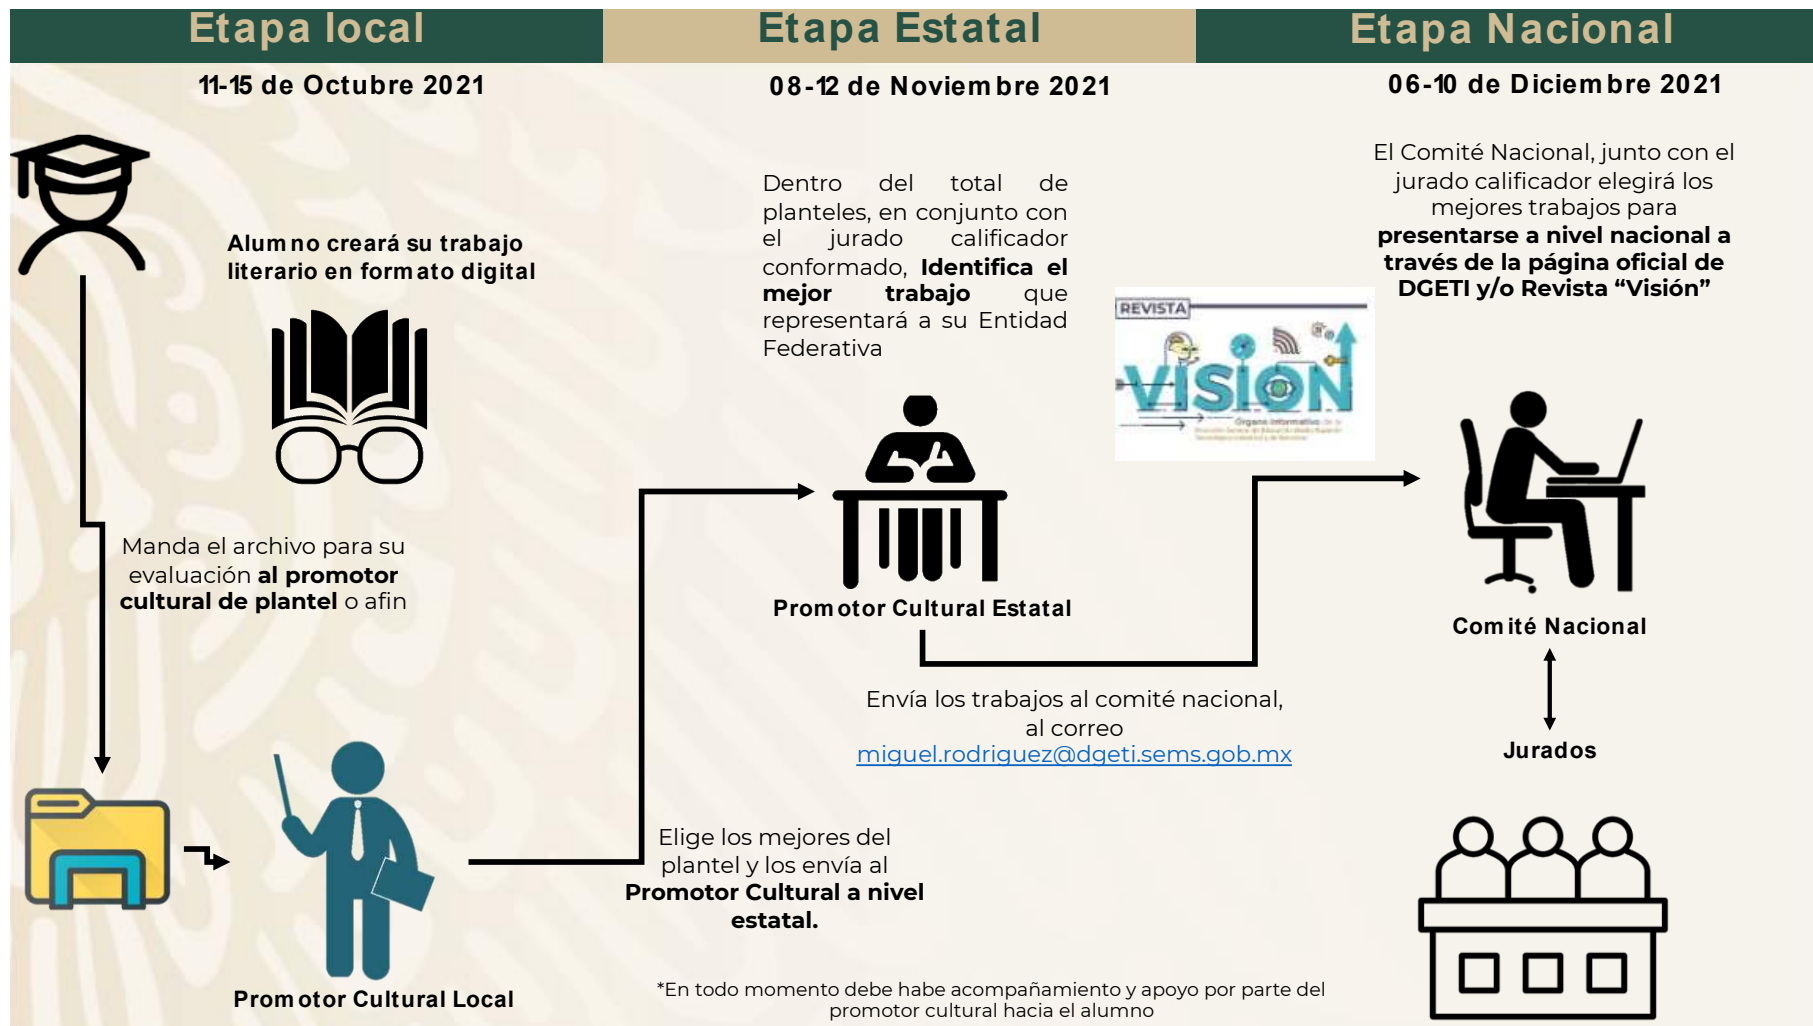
Etapa local

Etapa Estatal

Etapa Nacional

11-15 de Octubre 2021

08-12 de Noviembre 2021

06-10 de Diciembre 2021

Alumno creará su trabajo literario en formato digital

Manda el archivo para su evaluación al promotor cultural de plantel o afin

Promotor Cultural Local

Elige los mejores del plantel y los envía al Promotor Cultural a nivel estatal.

Dentro del total de planteles, en conjunto con el jurado calificador conformado, Identifica el mejor trabajo que representará a su Entidad Federativa

Promotor Cultural Estatal

Envía los trabajos al comité nacional, al correo miguel.rodriguez@dgeti.sems.gob.mx

REVISTA

VISION

El Comité Nacional, junto con el jurado calificador elegirá los mejores trabajos para presentarse a nivel nacional a través de la página oficial de DGETI y/o Revista "Visión"

Comité Nacional

Jurados

*En todo momento debe habe acompañamiento y apoyo por parte del promotor cultural hacia el alumno